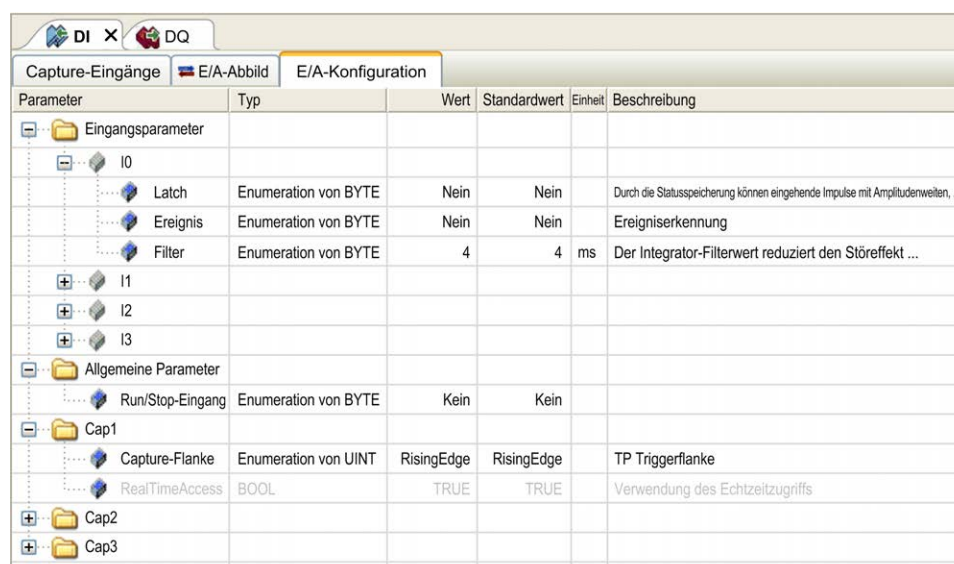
DI ✕ DQ

Capture-Eingänge | E/A-Abbild | E/A-Konfiguration

| Parameter | Typ | Wert | Standardwert | Einheit | Beschreibung |
|---|---|---|---|---|---|
| Eingangsparameter | | | | | |
| I0 | | | | | |
| Latch | Enumeration von BYTE | Nein | Nein | | Durch die Statusspeicherung können eingehende Impulse mit Amplitudenweiten, |
| Ereignis | Enumeration von BYTE | Nein | Nein | | Ereigniserkennung |
| Filter | Enumeration von BYTE | 4 | 4 | ms | Der Integrator-Filterwert reduziert den Störeffekt ... |
| I1 | | | | | |
| I2 | | | | | |
| I3 | | | | | |
| Allgemeine Parameter | | | | | |
| Run/Stop-Eingang | Enumeration von BYTE | Kein | Kein | | |
| Cap1 | | | | | |
| Capture-Flanke | Enumeration von UINT | RisingEdge | RisingEdge | | TP Triggerflanke |
| RealTimeAccess | BOOL | TRUE | TRUE | | Verwendung des Echtzeitzugriffs |
| Cap2 | | | | | |
| Cap3 | | | | | |